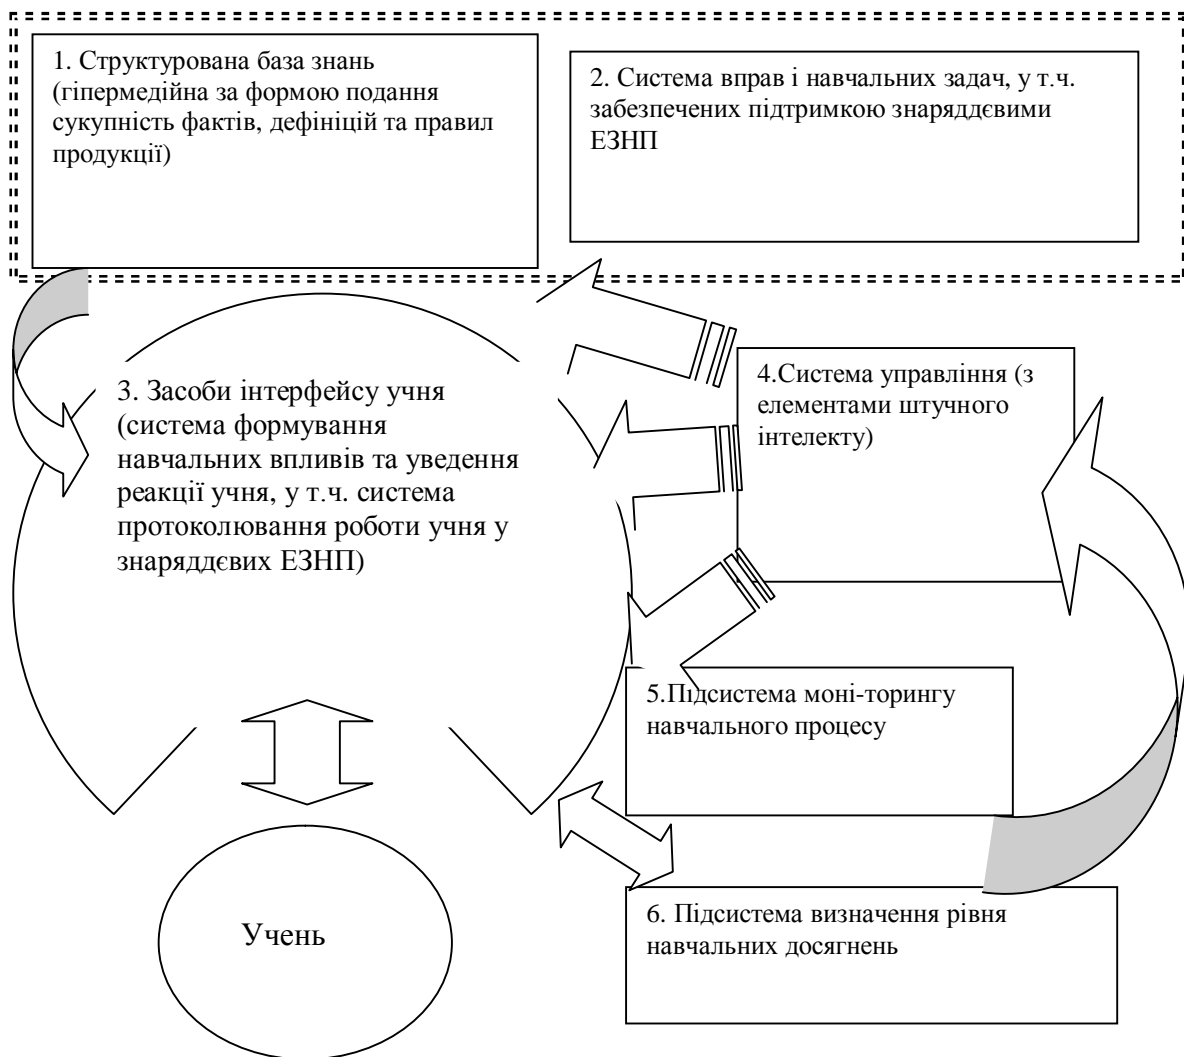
1. Структурована база знань (гіпермедійна за формою подання сукупність фактів, дефініцій та правил продукції)

2. Система вправ і навчальних задач, у т.ч. забезпечених підтримкою знаряддєвими ЕЗНП

3. Засоби інтерфейсу учня (система формування навчальних впливів та уведення реакції учня, у т.ч. система протоколювання роботи учня у знаряддєвих ЕЗНП)

4.Система управління (з елементами штучного інтелекту)

5.Підсистема моні-торингу навчального процесу

6. Підсистема визначення рівня навчальних досягнень

Учень